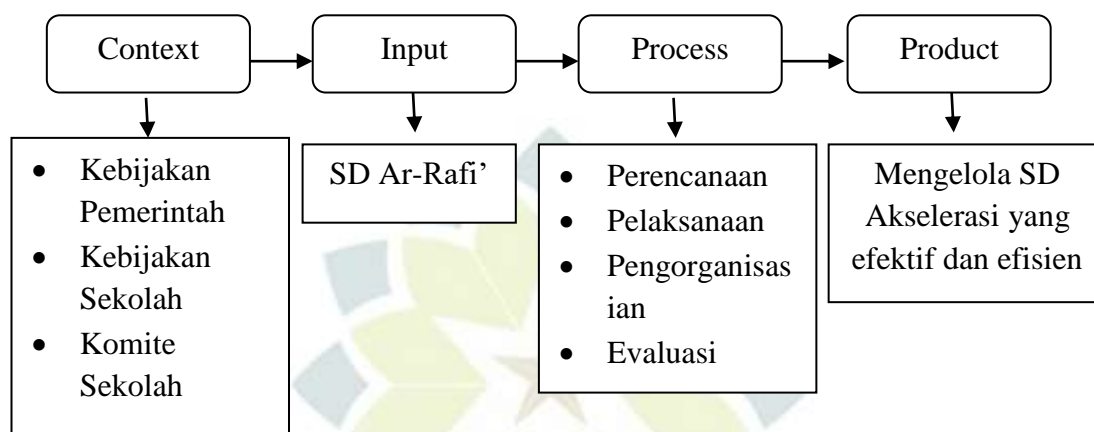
Context

Input

Process

Product

- Kebijakan Pemerintah
- Kebijakan Sekolah
- Komite Sekolah

SD Ar-Rafi’

- Perencanaan
- Pelaksanaan
- Pengorganisasian
- Evaluasi

Mengelola SD Akselerasi yang efektif dan efisien